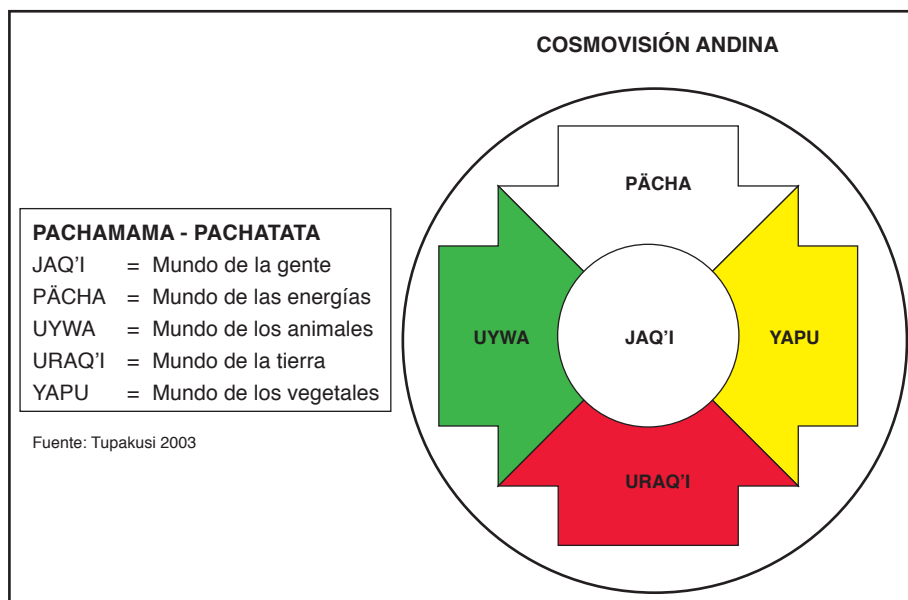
COSMOVISIÓN ANDINA

PACHAMAMA - PACHATATA

| | | |
|---|---|---|
| JAQ'I | = | Mundo de la gente |
| PÄCHA | = | Mundo de las energías |
| UYWA | = | Mundo de los animales |
| URAQ'I | = | Mundo de la tierra |
| YAPU | = | Mundo de los vegetales |

Fuente: Tupakusi 2003

PÄCHA

UYWA

JAQ'I

YAPU

URAQ'I